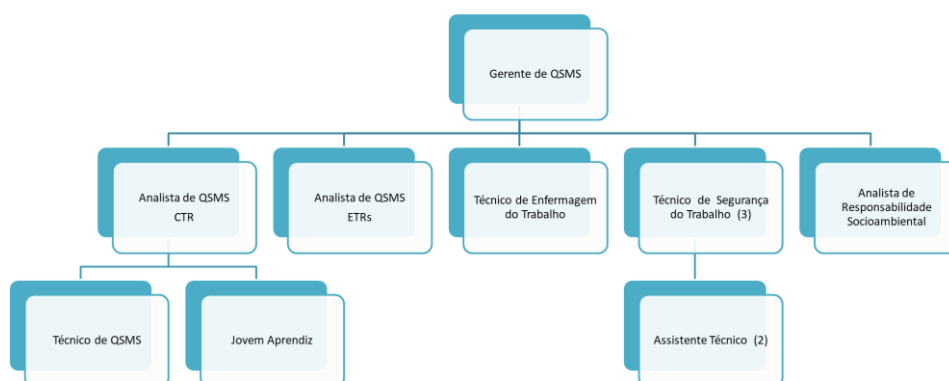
Gerente de QSMS

Analista de QSMS CTR

Analista de QSMS ETRs

Técnico de Enfermagem do Trabalho

Técnico de Segurança do Trabalho (3)

Analista de Responsabilidade Socioambiental

Técnico de QSMS

Jovem Aprendiz

Assistente Técnico (2)